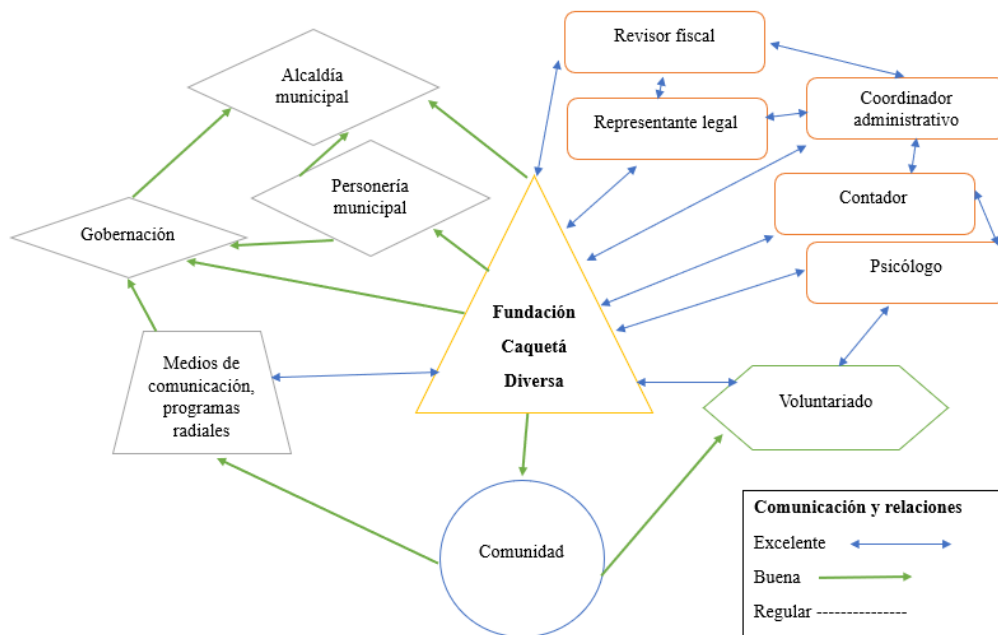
Revisor fiscal

Representante legal

Coordinador administrativo

Contador

Psicólogo

Alcaldía municipal

Personería municipal

Gobernación

Fundación Caquetá Diversa

Medios de comunicación, programas radiales

Voluntariado

Comunidad

Comunicación y relaciones

Excelente

Buena

Regular ---------------